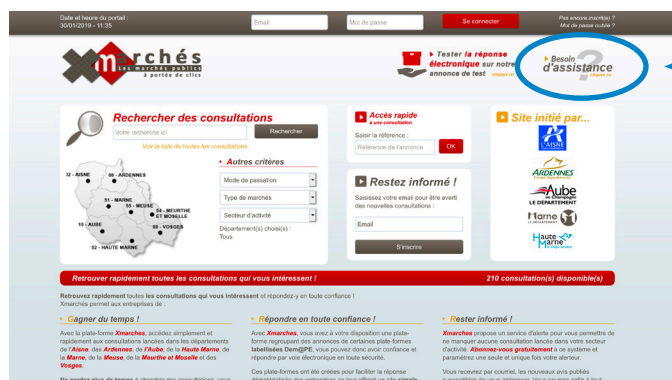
Date et heure du portail : 30/01/2019 - 11:35

Email

Mot de passe

Se connecter

Pas encore inscrit(e) ? Mot de passe oublié ?

Xmarchés les marchés publics à portée de clics

Tester la réponse électronique sur notre annonce de test cliquez ici

Besoin d'assistance cliquez ici

Rechercher des consultations

Votre recherche ici

Rechercher

Voir la liste de toutes les consultations

02 - AISNE

08 - ARDENNES

51 - MARNE

55 - MEUSE

54 - MEURTHE ET MOSELLE

10 - AUBE

88 - VOSGES

52 - HAUTE MARNE

Autres critères

Mode de passation

Type de marchés

Secteur d'activité

Département(s) choisi(s) : Tous

Accès rapide à une consultation

Saisir la référence :

Référence de l'annonce

OK

Restez informé !

Saisissez votre email pour être averti des nouvelles consultations :

Email

S'inscrire

Site initié par...

L'AISNE

ARDENNES

Aube en Champagne LE DÉPARTEMENT

Marne LE DÉPARTEMENT

Haute Marne

Retrouver rapidement toutes les consultations qui vous intéressent !

210 consultation(s) disponible(s)

Retrouvez rapidement toutes les consultations qui vous intéressent et répondez-y en toute confiance ! Xmarchés permet aux entreprises de :

Gagner du temps !

Avec la plate-forme Xmarches, accédez simplement et rapidement aux consultations lancées dans les départements de l'Aisne, des Ardennes, de l'Aube, de la Haute Marne, de la Marne, de la Meuse, de la Meurthe et Moselle et des Vosges.

Répondre en toute confiance !

Avec Xmarches, vous avez à votre disposition une plate-forme regroupant des annonces de certaines plate-formes labellisées Dem@tPE, vous pouvez donc avoir confiance et répondre par voie électronique en toute sécurité.

Rester informé !

Xmarches propose un service d'alerte pour vous permettre de ne manquer aucune consultation lancée dans votre secteur d'activité. Abonnez-vous gratuitement à ce système et paramétrez une seule et unique fois votre alerteur.

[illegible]

Ces plate-formes ont été créées pour faciliter la réponse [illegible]

Vous recevrez par courriel, les nouveaux avis publiés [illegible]